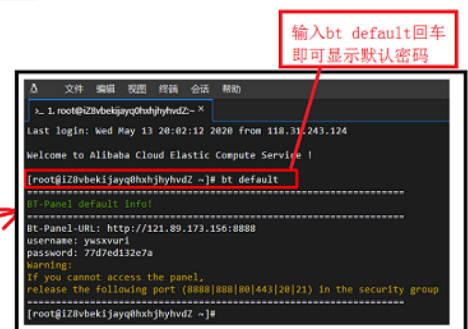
输入bt default回车即可显示默认密码

文件 编辑 视图 终端 会话 帮助

1. root@iZ8vbekijayq0hxhjhyhvdZ:~

Last login: Wed May 13 20:02:12 2020 from 118.31.243.124

Welcome to Alibaba Cloud Elastic Compute Service !

[root@iZ8vbekijayq0hxhjhyhvdZ ~]# bt default
==================================================================
BT-Panel default info!
==================================================================
Bt-Panel-URL: http://121.89.173.156:8888
username: ywsxvuri
password: 77d7ed132e7a
Warning:
If you cannot access the panel,
release the following port (8888|888|80|443|20|21) in the security group
==================================================================
[root@iZ8vbekijayq0hxhjhyhvdZ ~]#